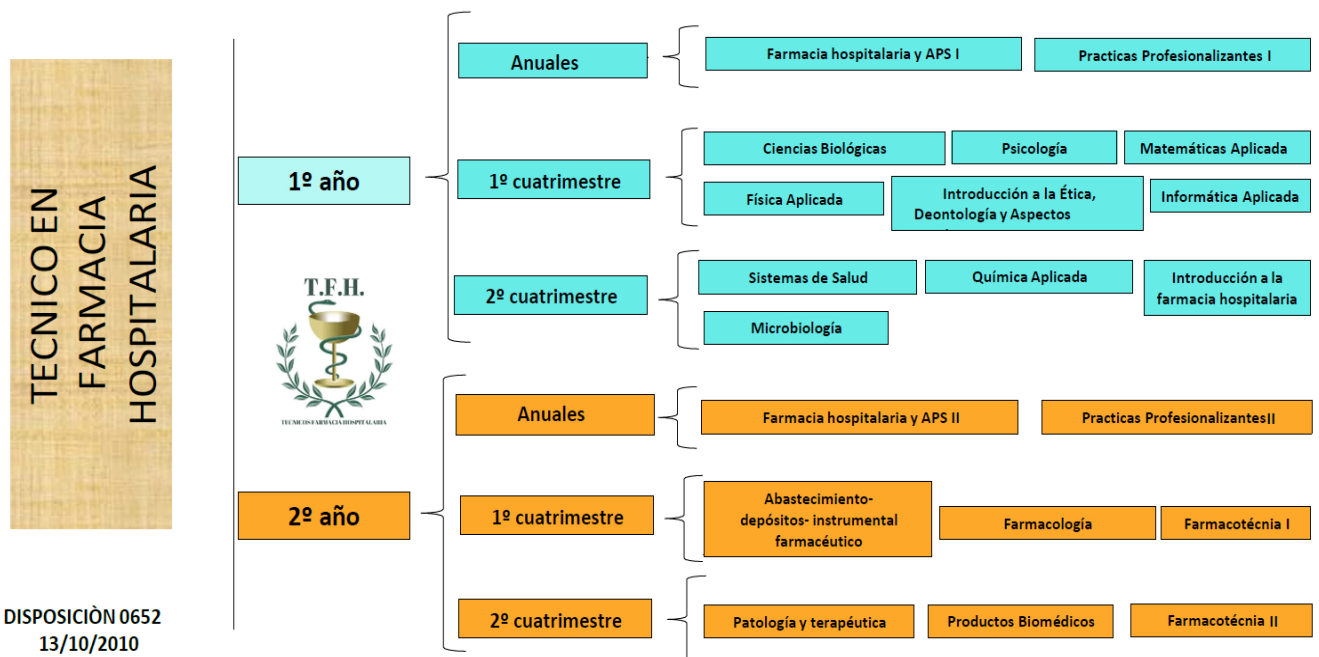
TECNICO EN FARMACIA HOSPITALARIA

T.F.H.

TECNICOS FARMACIA HOSPITALARIA

DISPOSICIÒN 0652 13/10/2010

1º año

Anuales

Farmacia hospitalaria y APS I

Practicas Profesionalizantes I

1º cuatrimestre

Ciencias Biológicas

Psicología

Matemáticas Aplicada

Física Aplicada

Introducción a la Ética, Deontología y Aspectos

Informática Aplicada

2º cuatrimestre

Sistemas de Salud

Química Aplicada

Introducción a la farmacia hospitalaria

Microbiología

2º año

Anuales

Farmacia hospitalaria y APS II

Practicas ProfesionalizantesII

1º cuatrimestre

Abastecimiento-depósitos- instrumental farmacéutico

Farmacología

Farmacotécnia I

2º cuatrimestre

Patología y terapéutica

Productos Biomédicos

Farmacotécnia II